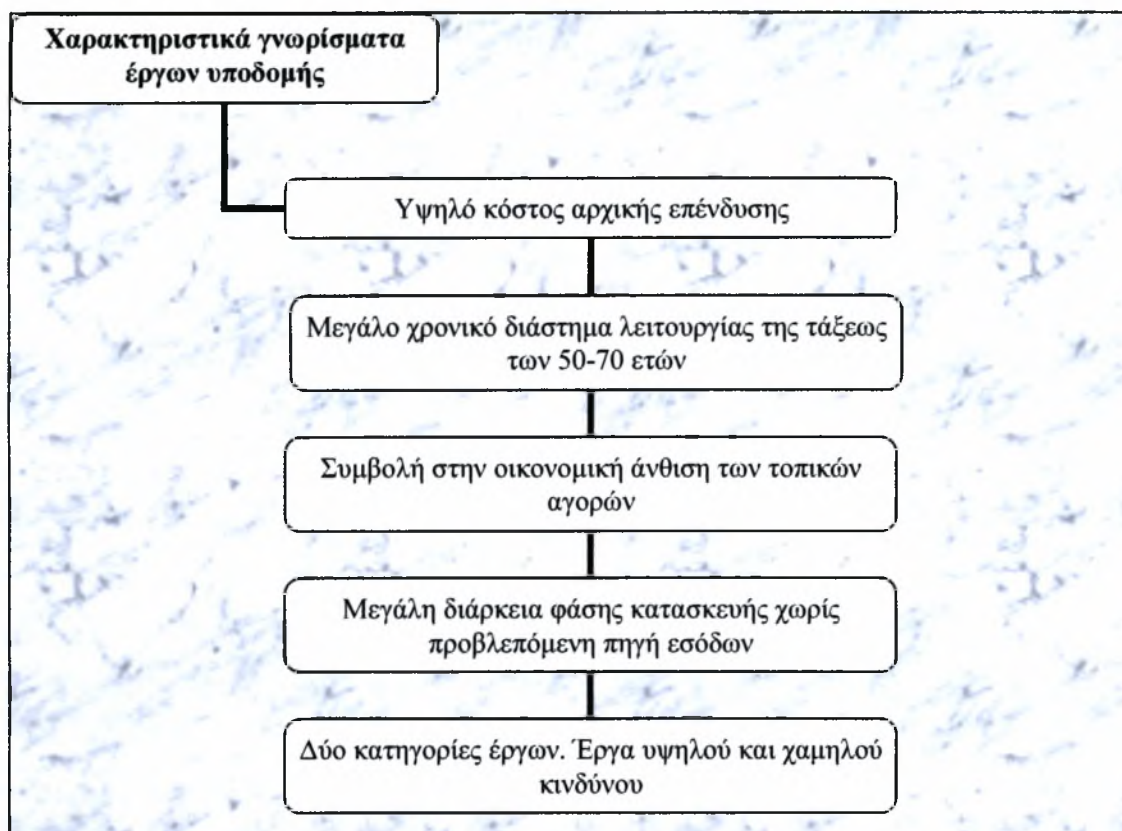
Χαρακτηριστικά γνωρίσματα έργων υποδομής

Υψηλό κόστος αρχικής επένδυσης

Μεγάλο χρονικό διάστημα λειτουργίας της τάξεως των 50-70 ετών

Συμβολή στην οικονομική άνθιση των τοπικών αγορών

Μεγάλη διάρκεια φάσης κατασκευής χωρίς προβλεπόμενη πηγή εσόδων

Δύο κατηγορίες έργων. Έργα υψηλού και χαμηλού κινδύνου